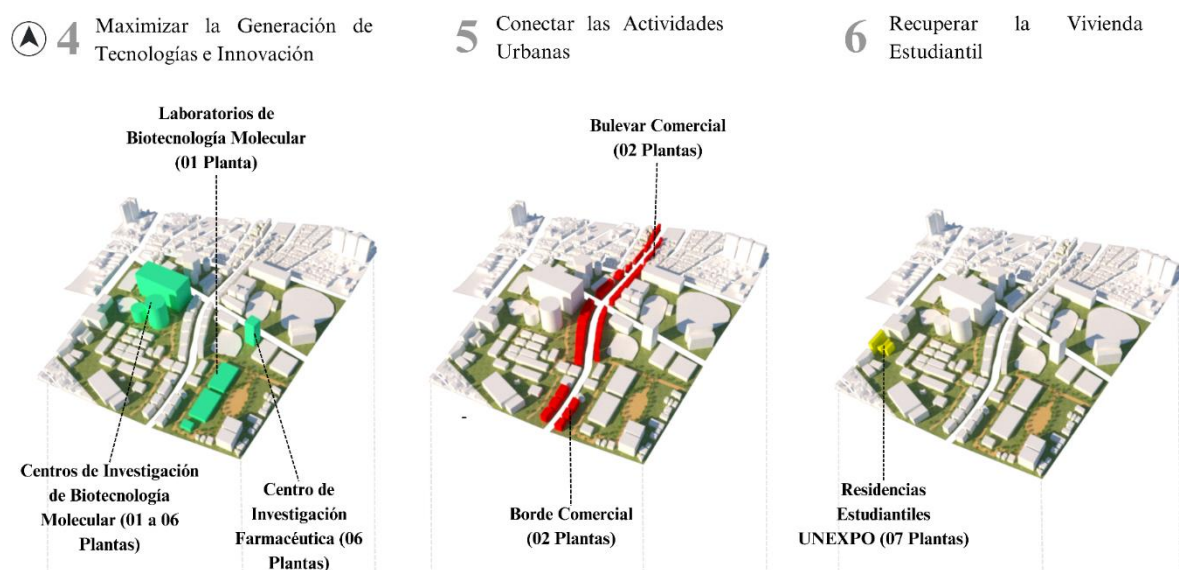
4 Maximizar la Generación de Tecnologías e Innovación

5 Conectar las Actividades Urbanas

6 Recuperar la Vivienda Estudiantil

Laboratorios de Biotecnología Molecular (01 Planta)

Centros de Investigación de Biotecnología Molecular (01 a 06 Plantas)

Centro de Investigación Farmacéutica (06 Plantas)

Bulevar Comercial (02 Plantas)

Borde Comercial (02 Plantas)

Residencias Estudiantiles UNEXPO (07 Plantas)